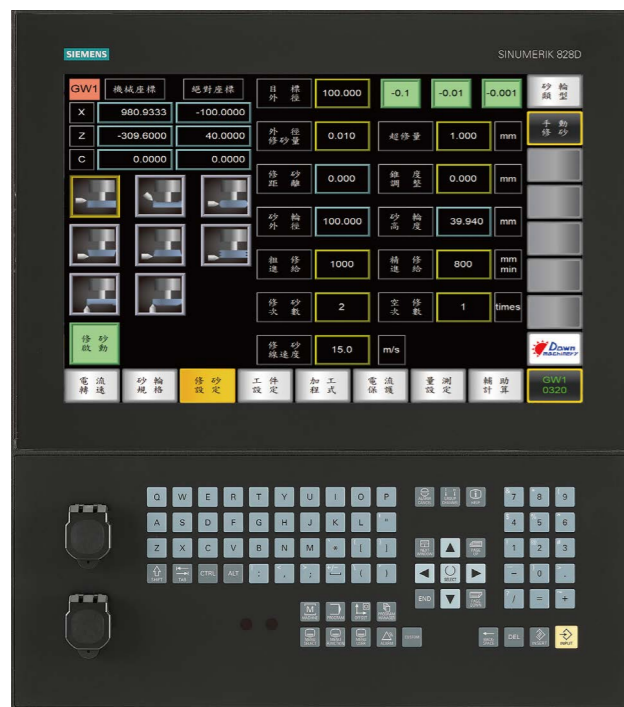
SIEMENS

SINUMERIK 828D

GW1 機械座標 絕對座標

X 980.9333 -100.0000

Z -309.6000 40.0000

C 0.0000 0.0000

修砂啟動

目標外徑 100.000 -0.1 -0.01 -0.001

外徑修砂量 0.010 超修量 1.000 mm

修砂距離 0.000 錐度調整 0.000 mm

砂輪外徑 100.000 砂輪高度 39.940 mm

粗修進給 1000 精修進給 800 mm min

修砂次數 2 空修次數 1 times

修砂線速度 15.0 m/s

砂輪類型

手動修砂

Down machinery

電流轉速 砂輪規格 修砂設定 工件設定 加工程式 電流保護 量測設定 輔助計算 GW1 0320

Q W E R T Y U I O P

A S D F G H J K L

Z X C V B N M

SHIFT TAB CTRL ALT

7 8 9

4 5 6

1 2 3

0

/ = +

SELECT

END

DEL

INPUT